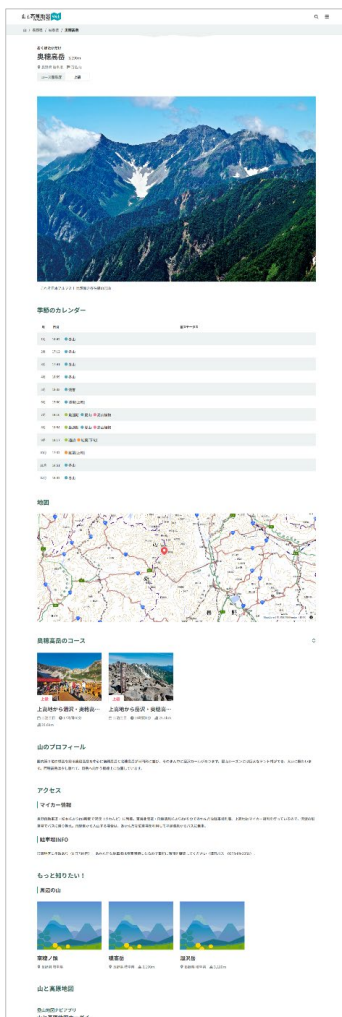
奥穂高岳

季節のカレンダー

地図

奥穂高岳のコース

上高地から涸沢・奥穂高…

上高地から涸沢・奥穂高…

山のプロフィール

アクセス

マイカー情報

駐車場INFO

もっと知りたい！

周辺の山

常念岳

槍ヶ岳

涸沢岳

山と高原地図